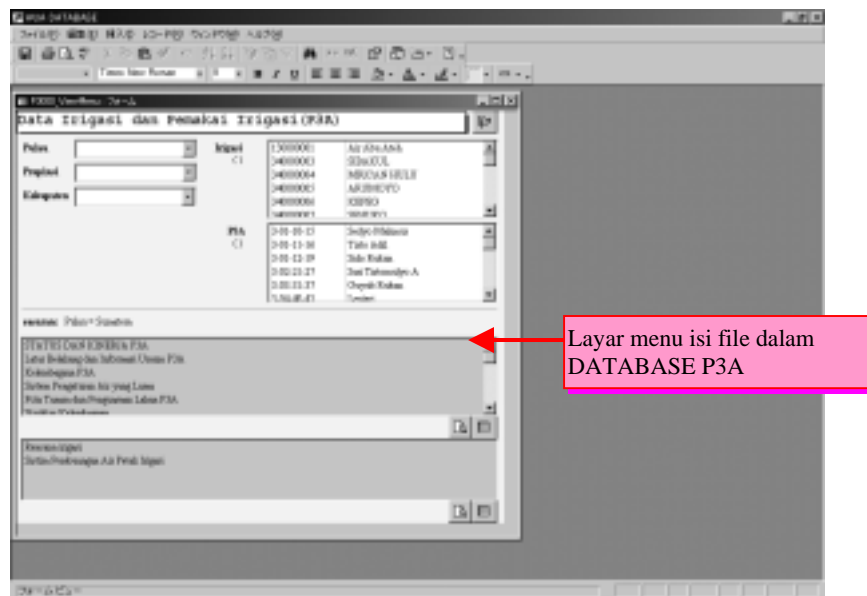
P3A DATABASE

Times New Roman

Data Irigasi dan Pemakai Irigasi(P3A)

Pulau

Propinsi

Kabupaten

Irigasi

13000001 Air Abu Abeh
34000003 SIBAKUL
34000004 MRICAN HULU
34000005 ARJUNOPO
34000006 KIPRO

P3A

3-01-05-13 Sedyo Makmur
3-01-11-16 Tirto Adi
3-01-12-19 Sido Rukun
3-02-23-27 Sari Tirtomulyo A
3-03-21-37 Guyub Rukun

Pulau = Sumatra

STATUS DAN KINERJA P3A
Latar Belakang dan Informasi Umum P3A
Kelembagaan P3A
Sistem Pengelolaan Air yang Luas
Pola Tanam dan Pengaturan Lahan P3A

Layar menu isi file dalam DATABASE P3A